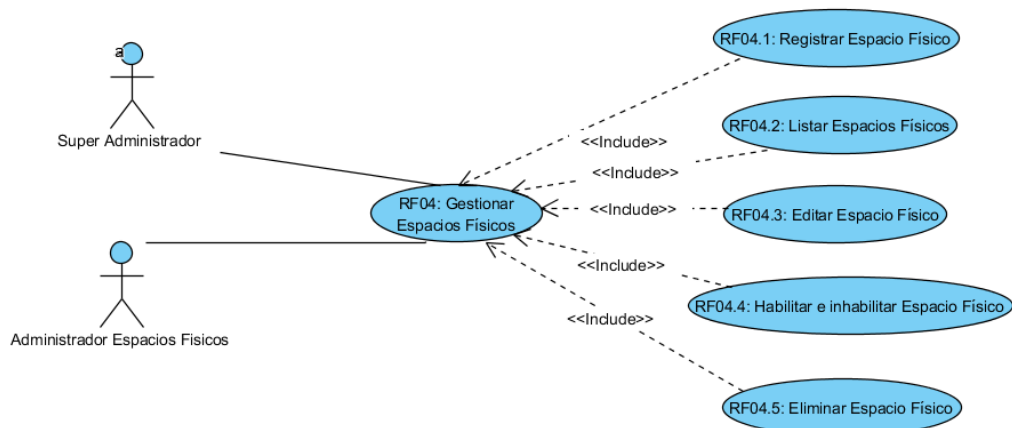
a

Super Administrador

Administrador Espacios Fisicos

RF04: Gestionar Espacios Físicos

RF04.1: Registrar Espacio Físico

<<Include>>

RF04.2: Listar Espacios Físicos

<<Include>>

<<Include>>

RF04.3: Editar Espacio Físico

<<Include>>

RF04.4: Habilitar e inhabilitar Espacio Físico

<<Include>>

RF04.5: Eliminar Espacio Físico